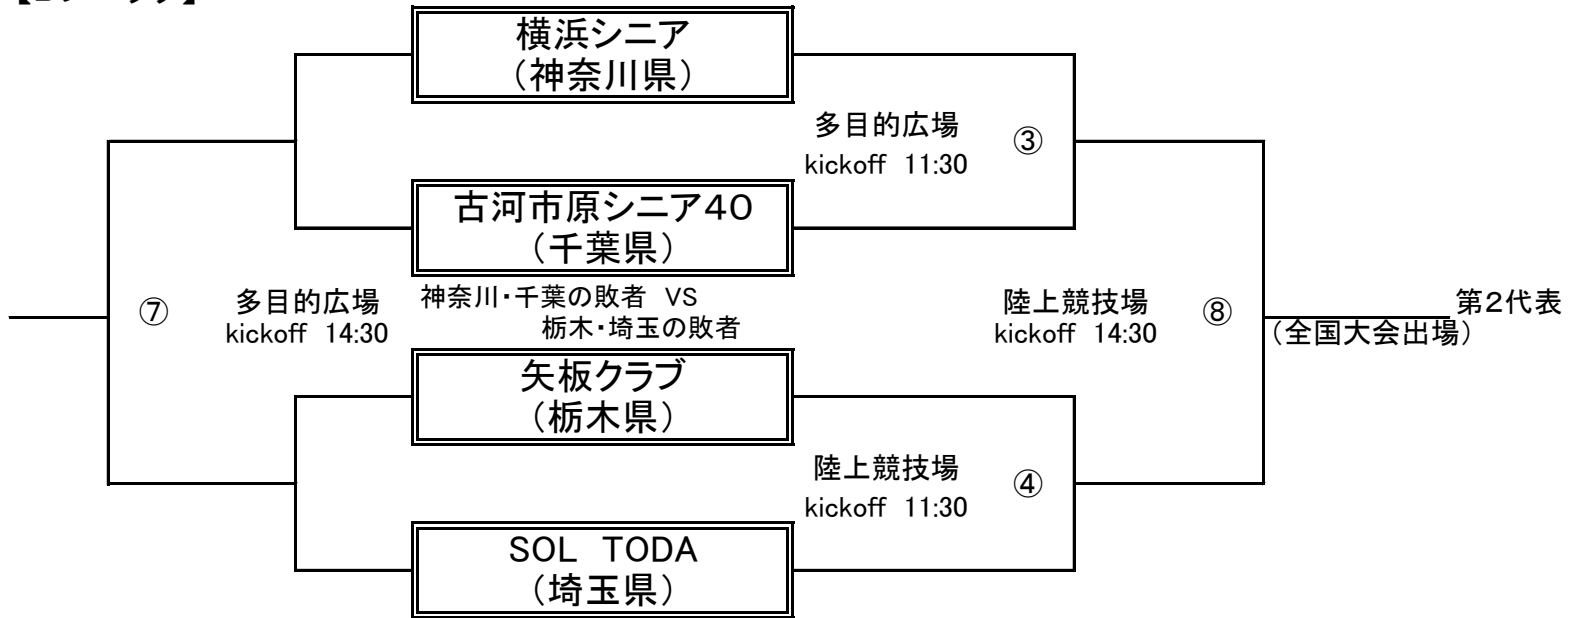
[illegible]

横浜シニア
（神奈川県）

多目的広場
kickoff 11:30
③

古河市原シニア40
（千葉県）

⑦
多目的広場
kickoff 14:30

神奈川・千葉の敗者 VS
栃木・埼玉の敗者

陸上競技場
kickoff 14:30
⑧

第2代表
（全国大会出場）

矢板クラブ
（栃木県）

陸上競技場
kickoff 11:30
④

SOL TODA
（埼玉県）